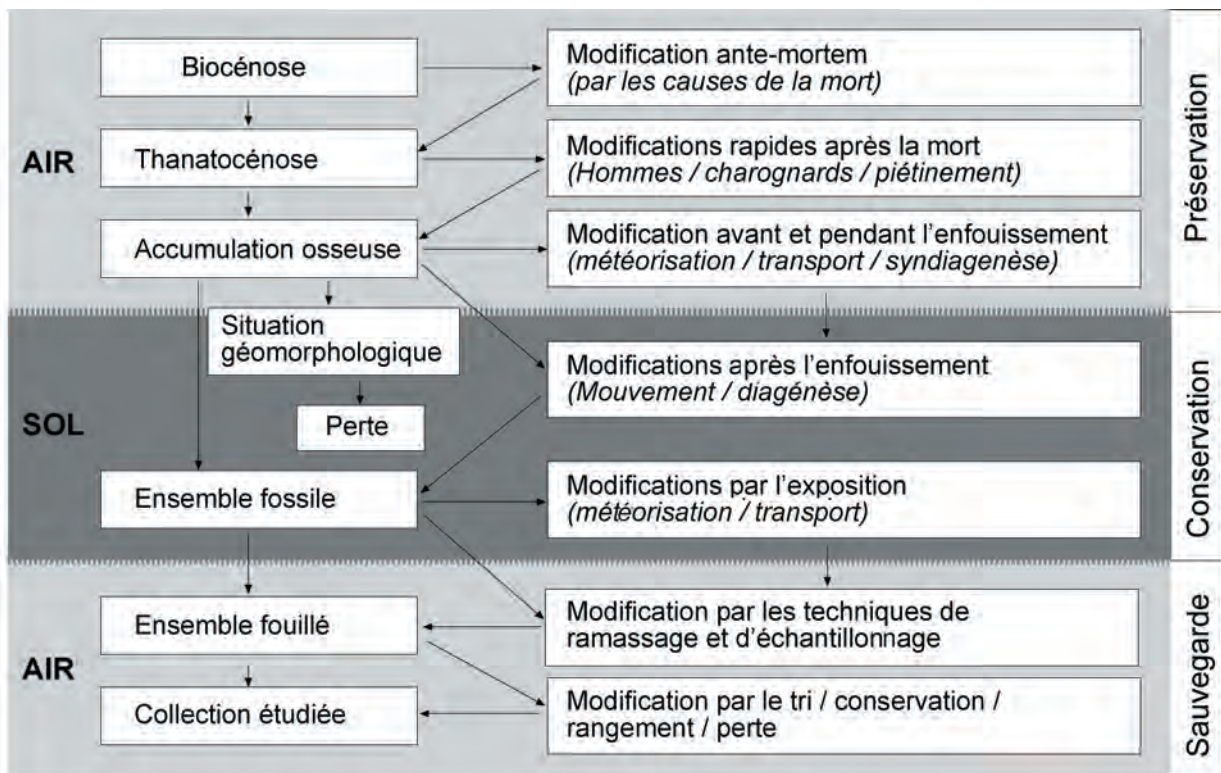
Biocénose

Modification ante-mortem
*(par les causes de la mort)*

Préservation

AIR

Thanatocénose

Modifications rapides après la mort
*(Hommes / charognards / piétinement)*

Accumulation osseuse

Modification avant et pendant l'enfouissement
*(météorisation / transport / syndiagenèse)*

Situation géomorphologique

Modifications après l'enfouissement
*(Mouvement / diagénèse)*

Conservation

SOL

Perte

Ensemble fossile

Modifications par l'exposition
*(météorisation / transport)*

Ensemble fouillé

Modification par les techniques de ramassage et d'échantillonnage

Sauvegarde

AIR

Collection étudiée

Modification par le tri / conservation / rangement / perte